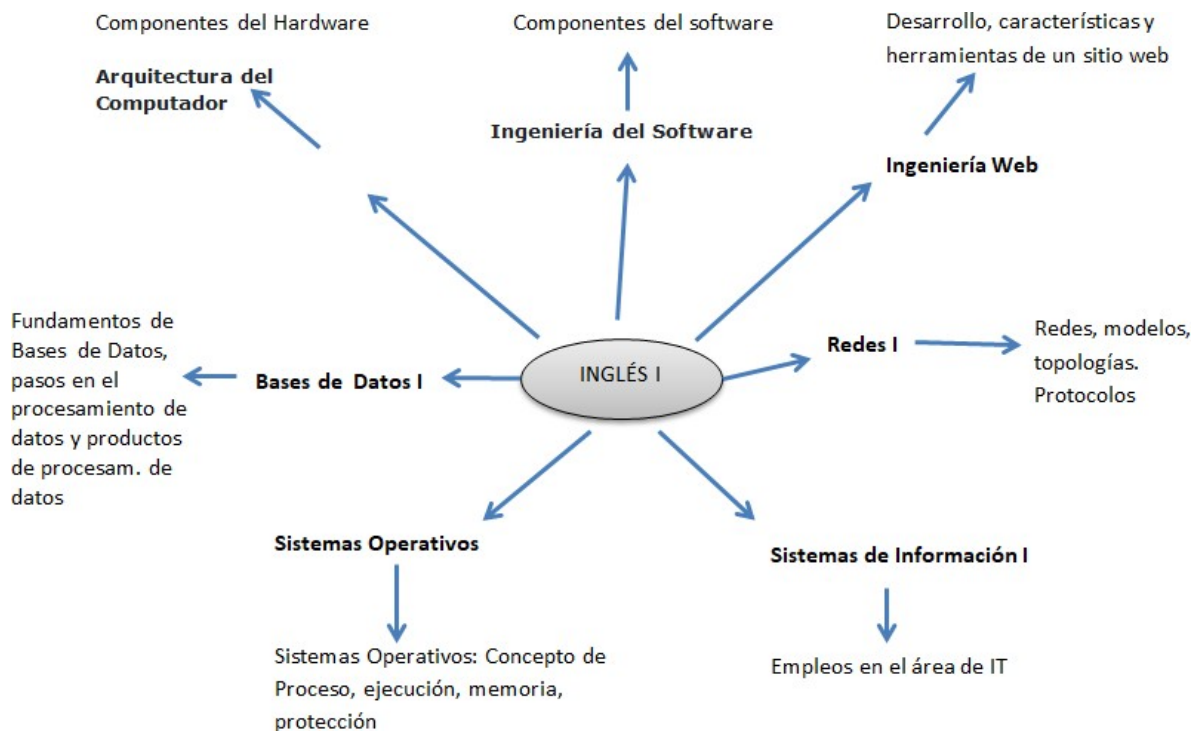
Componentes del Hardware

Arquitectura del Computador

Componentes del software

Ingeniería del Software

Desarrollo, características y herramientas de un sitio web

Ingeniería Web

Fundamentos de Bases de Datos, pasos en el procesamiento de datos y productos de procesam. de datos

Bases de Datos I

INGLÉS I

Redes I

Redes, modelos, topologías. Protocolos

Sistemas Operativos

Sistemas de Información I

Sistemas Operativos: Concepto de Proceso, ejecución, memoria, protección

Empleos en el área de IT